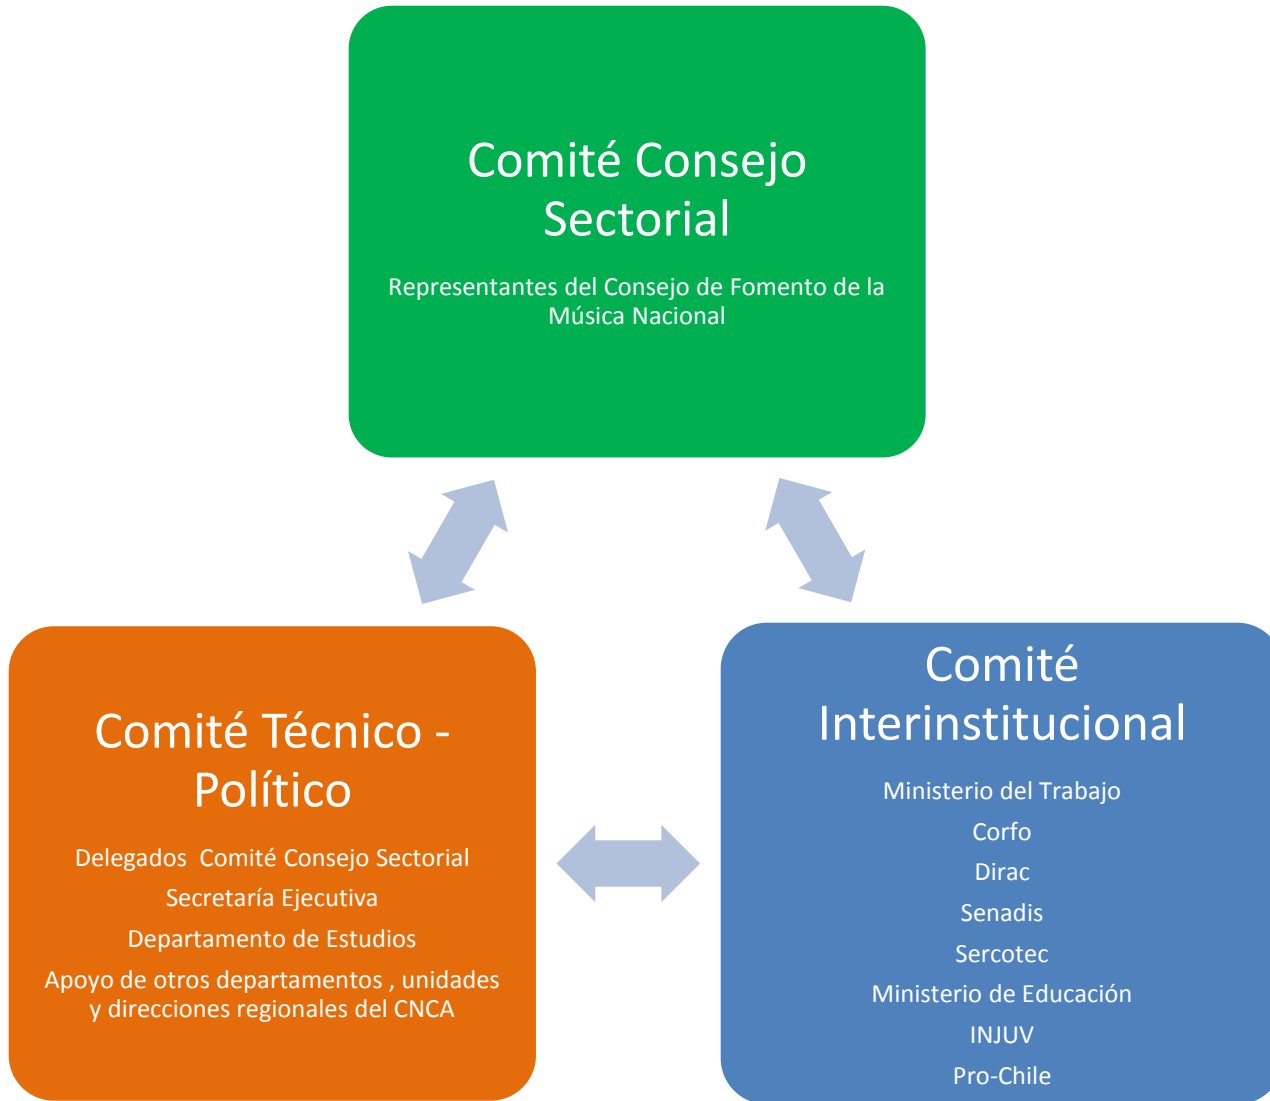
Comité Consejo Sectorial

Representantes del Consejo de Fomento de la Música Nacional

Comité Técnico - Político

Delegados  Comité Consejo Sectorial

Secretaría Ejecutiva

Departamento de Estudios

Apoyo de otros departamentos , unidades y direcciones regionales del CNCA

Comité Interinstitucional

Ministerio del Trabajo

Corfo

Dirac

Senadis

Sercotec

Ministerio de Educación

INJUV

Pro-Chile